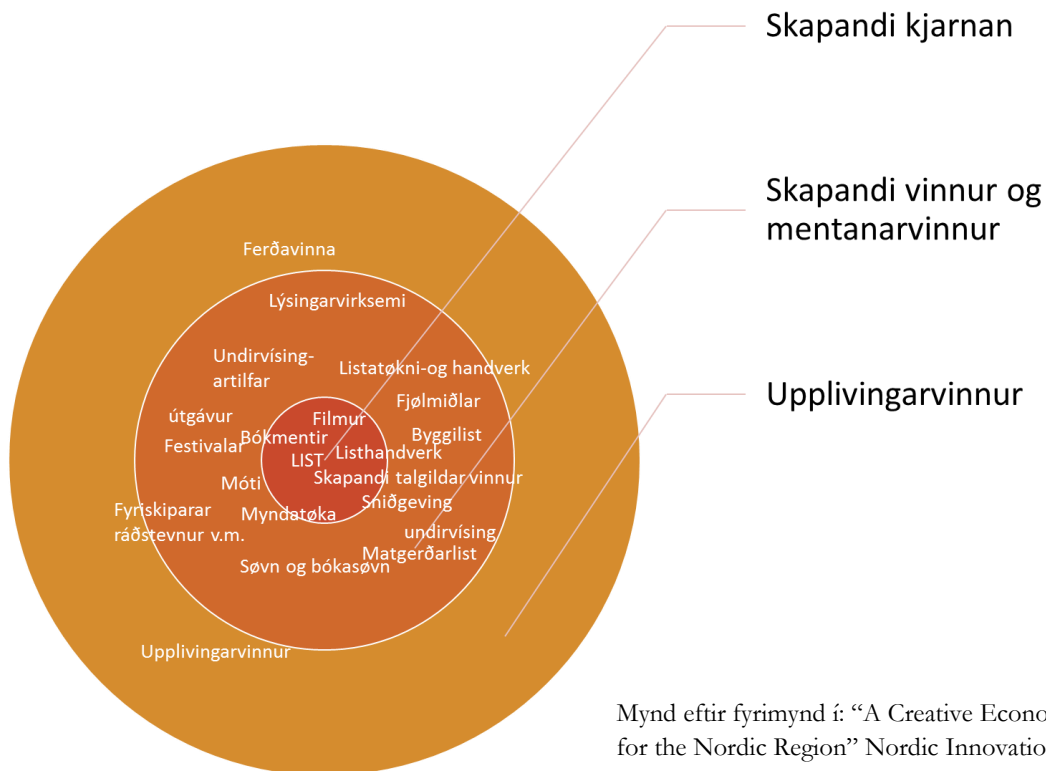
Skapandi kjarnan

Skapandi vinnur og mentanarvinnur

Upplivingarvinnur

Ferðavinna

Lýsingarvirksemi

Undirvísing-artilfar

Listatøkni-og handverk

Fjølmiðlar

útgávur

Filmur

Byggilist

Festivalar

Bókmentir

LIST

Listhandverk

Skapandi talgildar vinnur

Móti

Sniðgeving

Fyriskiparar ráðstevnur v.m.

Myndatøka

undirvísing

Matgerðarlist

Søvn og bókasøvn

Upplivingarvinnur

Mynd eftir fyrimynd í: "A Creative Econo
for the Nordic Region" Nordic Innovatio